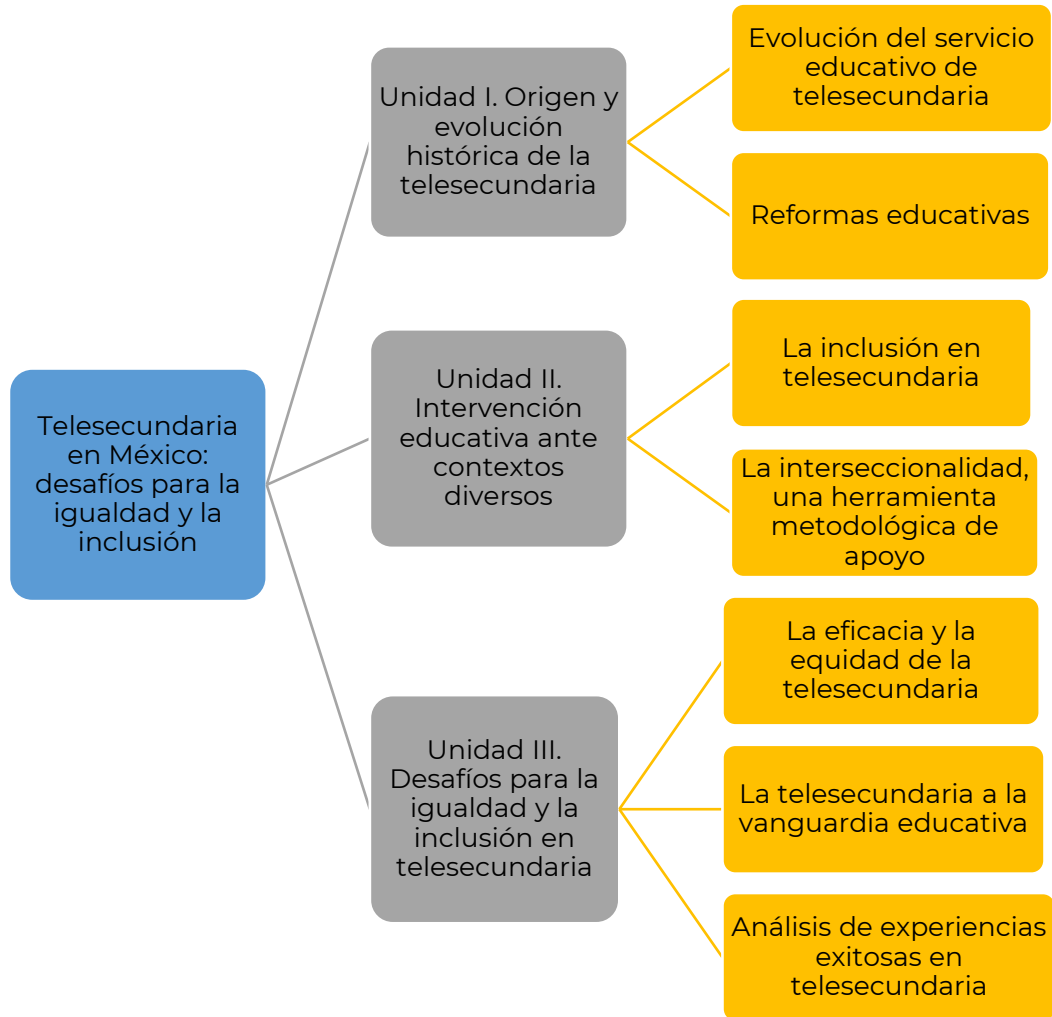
Telesecundaria en México: desafíos para la igualdad y la inclusión

Unidad I. Origen y evolución histórica de la telesecundaria

Evolución del servicio educativo de telesecundaria

Reformas educativas

Unidad II. Intervención educativa ante contextos diversos

La inclusión en telesecundaria

La interseccionalidad, una herramienta metodológica de apoyo

Unidad III. Desafíos para la igualdad y la inclusión en telesecundaria

La eficacia y la equidad de la telesecundaria

La telesecundaria a la vanguardia educativa

Análisis de experiencias exitosas en telesecundaria